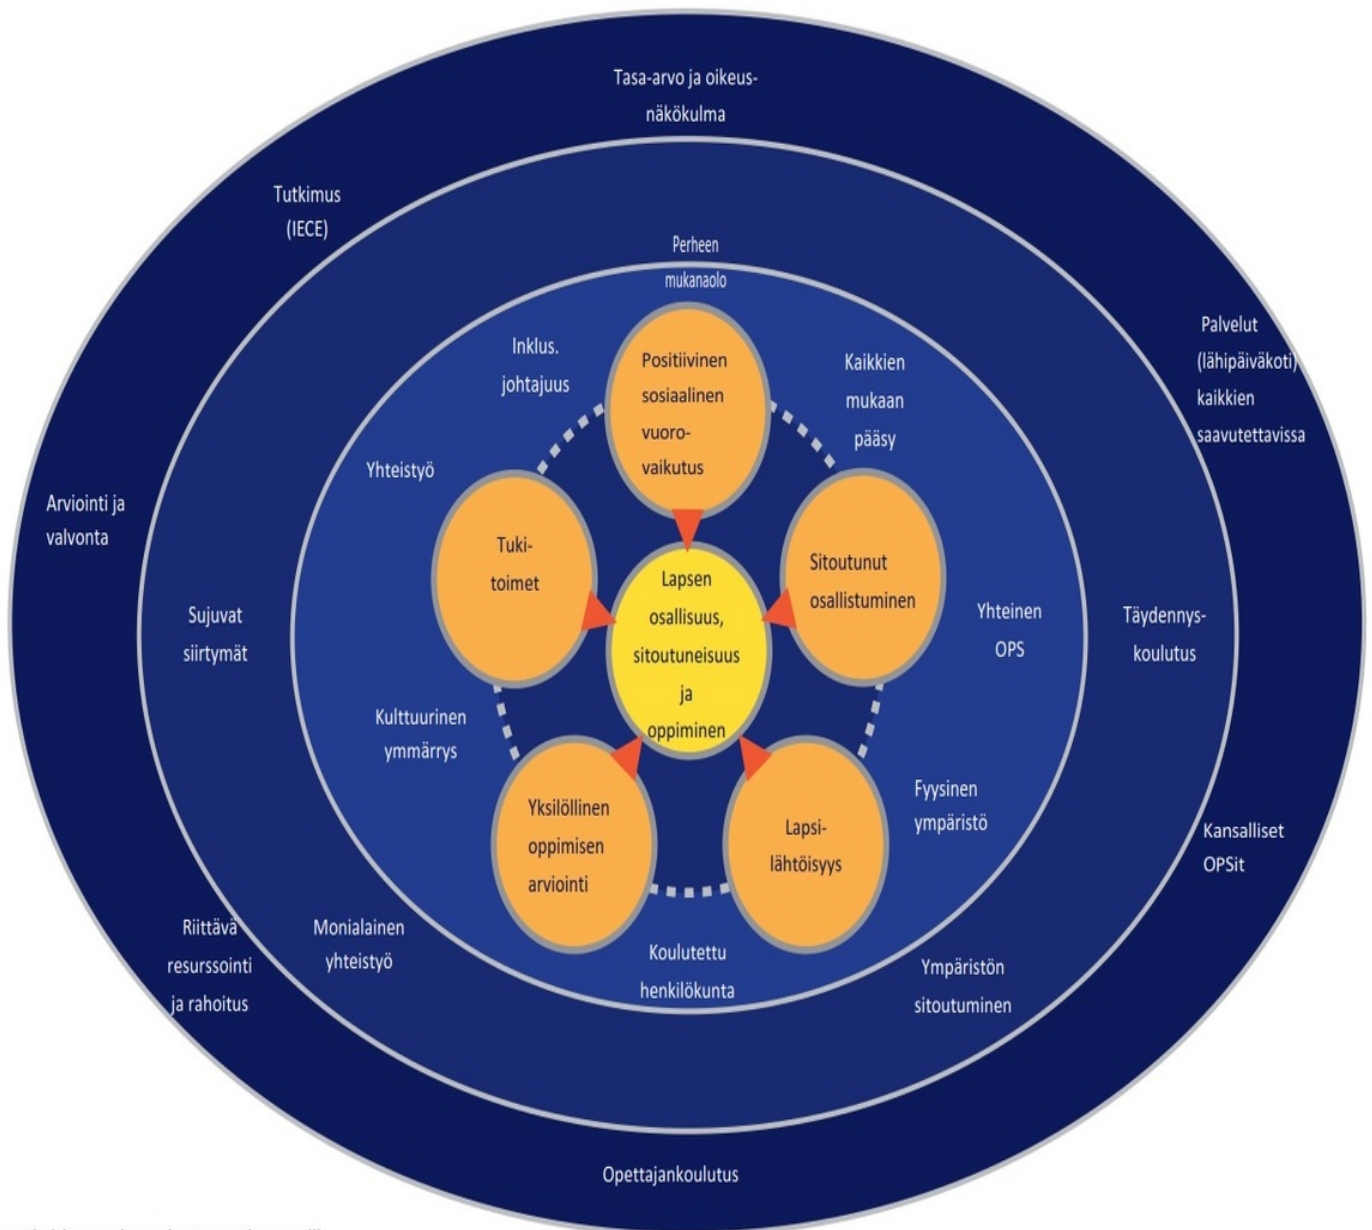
Tasa-arvo ja oikeusnäkökulma

Tutkimus (IECE)

Palvelut (lähipäiväkoti) kaikkien saavutettavissa

Arviointi ja valvonta

Täydennyskoulutus

Kansalliset OPSit

Riittävä resurssointi ja rahoitus

Opettajankoulutus

Perheen mukanaolo

Inklus. johtajuus

Kaikkien mukaan pääsy

Yhteistyö

Sujuvat siirtymät

Yhteinen OPS

Kulttuurinen ymmärrys

Fyysinen ympäristö

Monialainen yhteistyö

Koulutettu henkilökunta

Ympäristön sitoutuminen

Positiivinen sosiaalinen vuorovaikutus

Tukitoimet

Sitoutunut osallistuminen

Lapsen osallisuus, sitoutuneisuus ja oppiminen

Yksilöllinen oppimisen arviointi

Lapsilähtöisyys